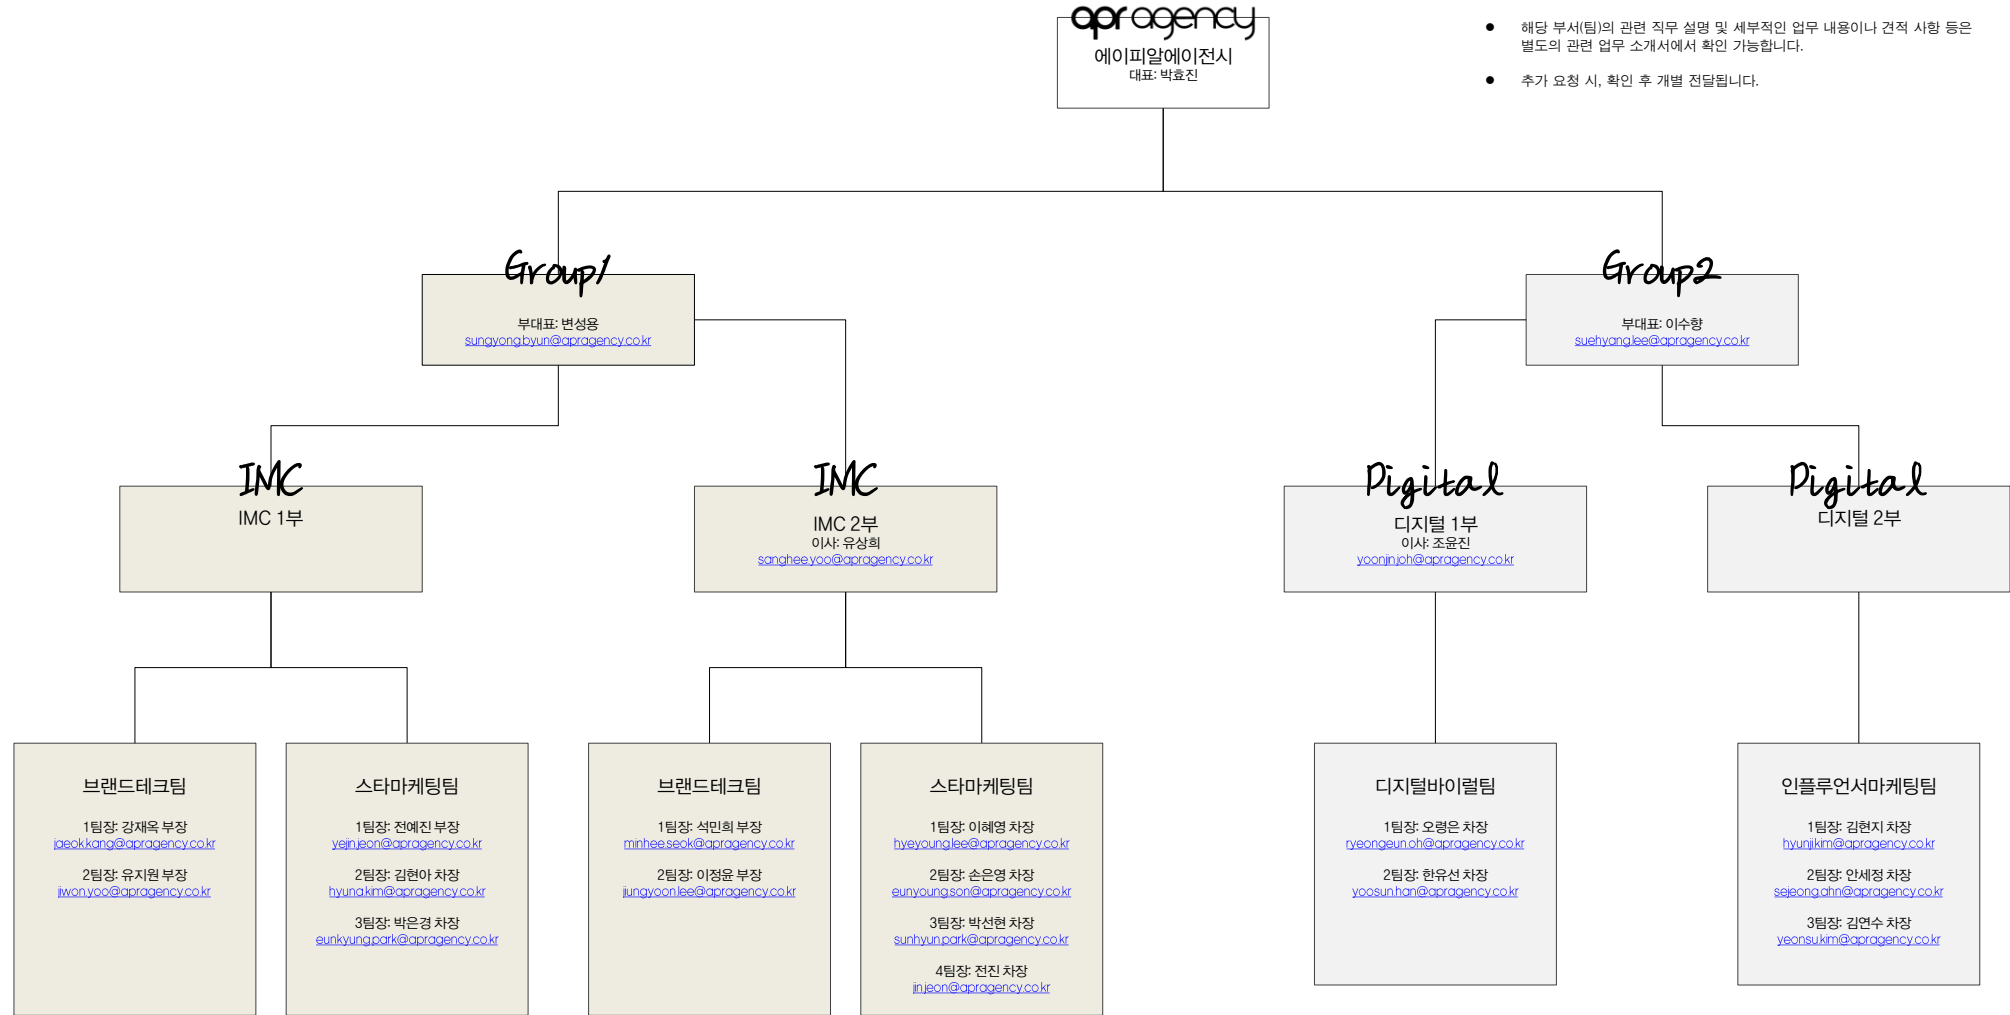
apr agency
에이피알에이전시
대표: 박효진

해당 부서(팀)의 관련 직무 설명 및 세부적인 업무 내용이나 견적 사항 등은 별도의 관련 업무 소개서에서 확인 가능합니다.

추가 요청 시, 확인 후 개별 전달됩니다.

Group1
부대표: 변성용
sungyong.byun@apragency.co.kr

Group2
부대표: 이수향
suehyang.lee@apragency.co.kr

IMC
IMC 1부

IMC
IMC 2부
이사: 유상희
sanghee.yoo@apragency.co.kr

Digital
디지털 1부
이사: 조윤진
yoonjin.joh@apragency.co.kr

Digital
디지털 2부

브랜드테크팀
1팀장: 강재옥 부장
jaeok.kang@apragency.co.kr
2팀장: 유지원 부장
jiwon.yoo@apragency.co.kr

스타마케팅팀
1팀장: 전예진 부장
yejin.jeon@apragency.co.kr
2팀장: 김현아 차장
hyuna.kim@apragency.co.kr
3팀장: 박은경 차장
eunkyung.park@apragency.co.kr

브랜드테크팀
1팀장: 석민희 부장
minhee.seok@apragency.co.kr
2팀장: 이정윤 부장
jungyoon.lee@apragency.co.kr

스타마케팅팀
1팀장: 이혜영 차장
hyeyoung.lee@apragency.co.kr
2팀장: 손은영 차장
eunyoung.son@apragency.co.kr
3팀장: 박선현 차장
sunhyun.park@apragency.co.kr
4팀장: 전진 차장
jin.jeon@apragency.co.kr

디지털바이럴팀
1팀장: 오령은 차장
ryeongeun.oh@apragency.co.kr
2팀장: 한유선 차장
yoosun.han@apragency.co.kr

인플루언서마케팅팀
1팀장: 김현지 차장
hyunji.kim@apragency.co.kr
2팀장: 안세정 차장
sejeong.ahn@apragency.co.kr
3팀장: 김연수 차장
yeonsu.kim@apragency.co.kr